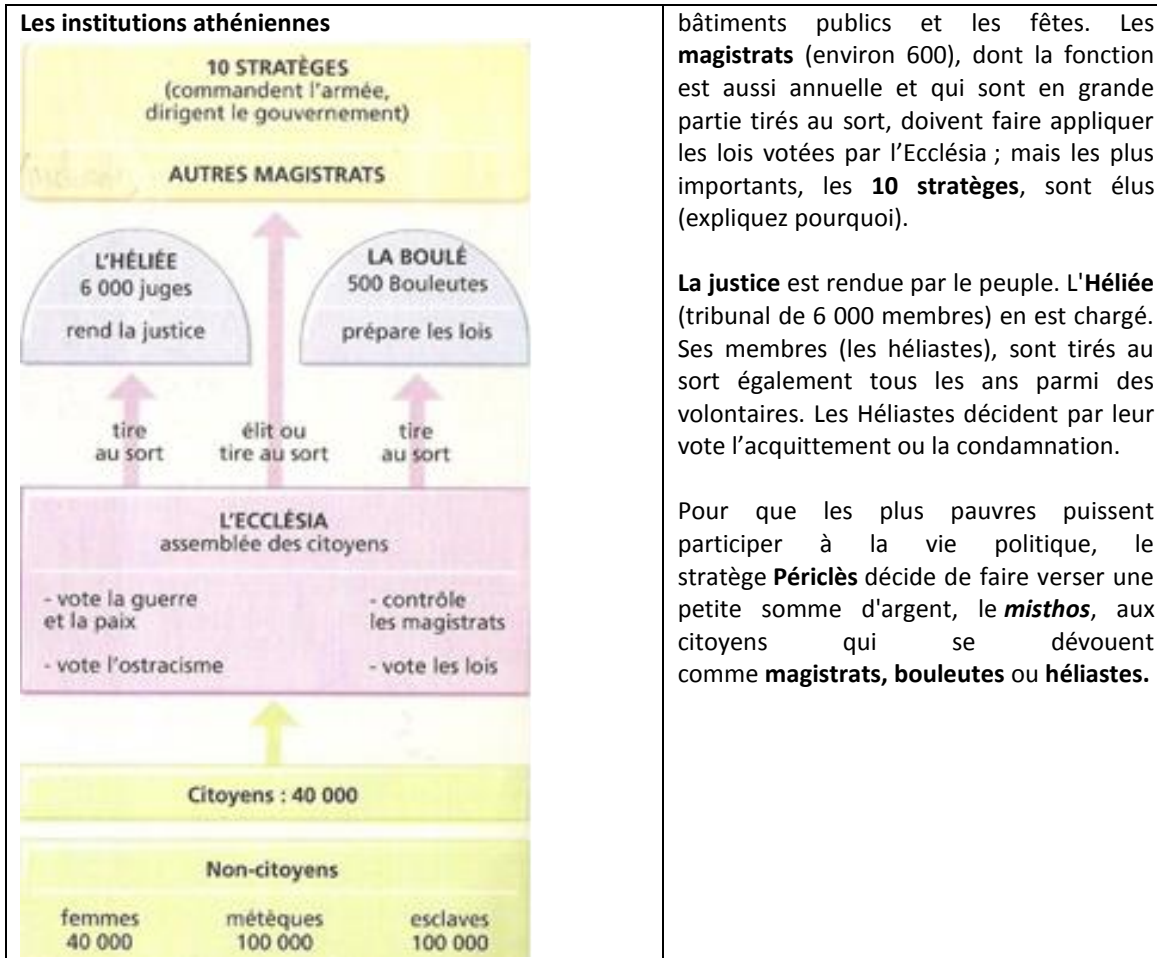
Les institutions athéniennes

10 STRATÈGES
(commandent l'armée, dirigent le gouvernement)

AUTRES MAGISTRATS

L'HÉLIÉE
6 000 juges
rend la justice

LA BOULÉ
500 Bouleutes
prépare les lois

tire au sort

élit ou tire au sort

tire au sort

L'ECCLÉSIA
assemblée des citoyens

- vote la guerre et la paix

- contrôle les magistrats

- vote l'ostracisme

- vote les lois

Citoyens : 40 000

Non-citoyens

femmes
40 000

métèques
100 000

esclaves
100 000

bâtiments publics et les fêtes. Les **magistrats** (environ 600), dont la fonction est aussi annuelle et qui sont en grande partie tirés au sort, doivent faire appliquer les lois votées par l'Ecclésia ; mais les plus importants, les **10 stratèges**, sont élus (expliquez pourquoi).

**La justice** est rendue par le peuple. L'**Héliée** (tribunal de 6 000 membres) en est chargé. Ses membres (les héliastes), sont tirés au sort également tous les ans parmi des volontaires. Les Héliastes décident par leur vote l'acquittement ou la condamnation.

Pour que les plus pauvres puissent participer à la vie politique, le stratège **Périclès** décide de faire verser une petite somme d'argent, le ***misthos***, aux citoyens qui se dévouent comme **magistrats, bouleutes** ou **héliastes.**